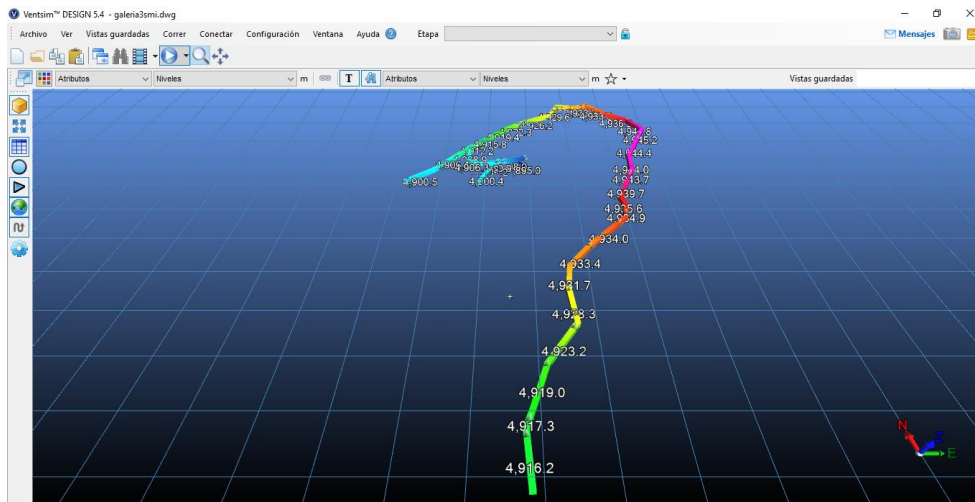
Ventsim™ DESIGN 5.4 - galeria3smi.dwg

Archivo Ver Vistas guardadas Correr Conectar Configuración Ventana Ayuda Etapa

Mensajes

Atributos Niveles m Atributos Niveles m

Vistas guardadas

4,900.5
4,900.4
4,895.0
4,915.8
4,926.2
4,929.6
4,931
4,936
4,944.4
4,944.0
4,943.7
4,939.7
4,935.6
4,934.9
4,934.0
4,933.4
4,931.7
4,928.3
4,923.2
4,919.0
4,917.3
4,916.2

N
Z
E